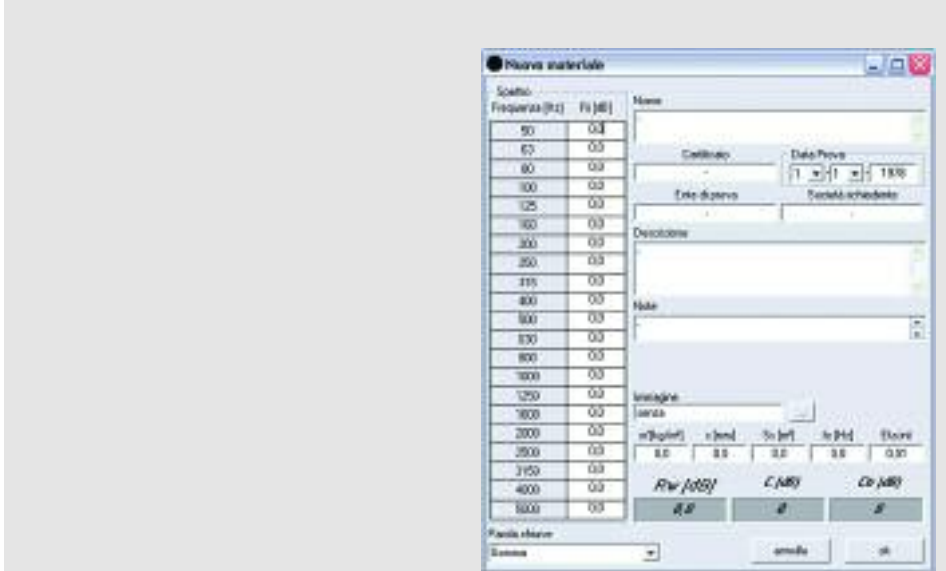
Nuovo materiale

Spettro

| Frequenza [Hz] | R [dB] |
|---|---|
| 50 | 0.0 |
| 63 | 0.0 |
| 80 | 0.0 |
| 100 | 0.0 |
| 125 | 0.0 |
| 160 | 0.0 |
| 200 | 0.0 |
| 250 | 0.0 |
| 315 | 0.0 |
| 400 | 0.0 |
| 500 | 0.0 |
| 630 | 0.0 |
| 800 | 0.0 |
| 1000 | 0.0 |
| 1250 | 0.0 |
| 1600 | 0.0 |
| 2000 | 0.0 |
| 2500 | 0.0 |
| 3150 | 0.0 |
| 4000 | 0.0 |
| 5000 | 0.0 |

Nome

Certificato

Data Prova
1 1 1970

Ente di prova

Società richiedente

Descrizione

Note

Immagine
senza
...

| m [kg/m²] | s [mm] | Sc [m²] | fc [Hz] | Elasticità |
|---|---|---|---|---|
| 0.0 | 0.0 | 0.0 | 0.0 | 0.01 |

Rw [dB] 0.0
C [dB] 0
Ctr [dB] 0

Parola chiave
Nessuna

annulla
ok